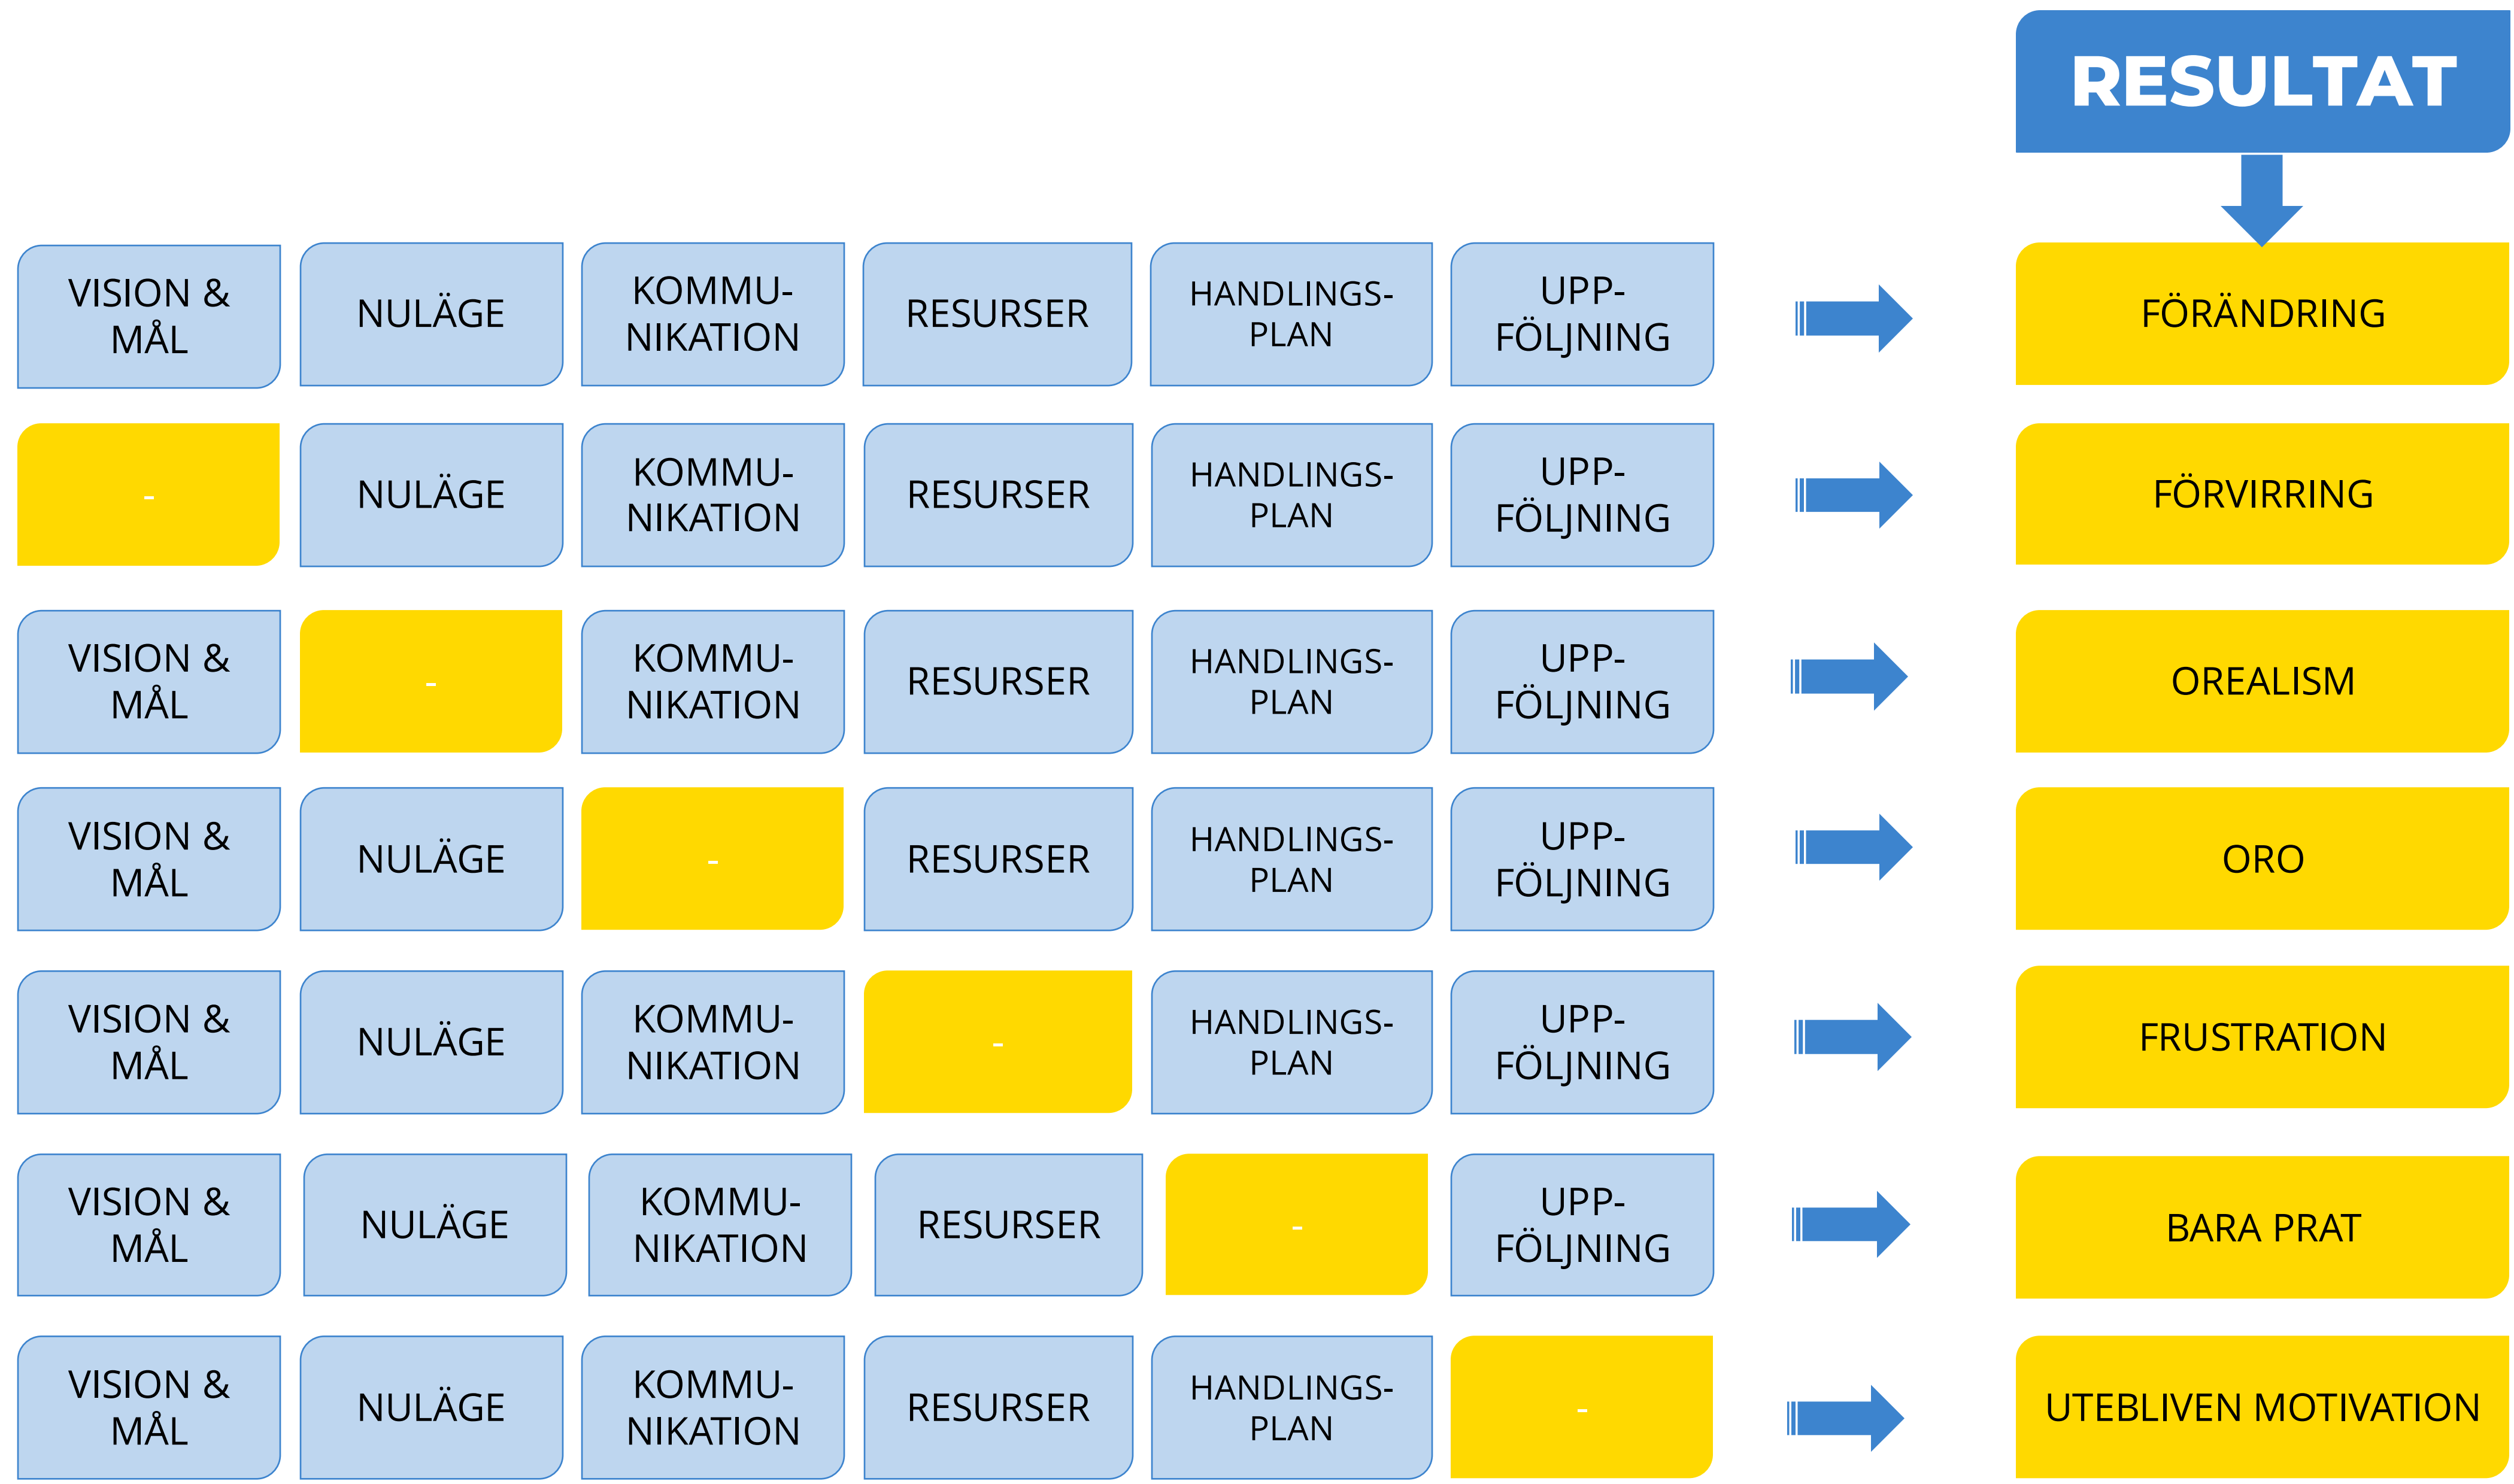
RESULTAT

VISION & MÅL
NULÄGE
KOMMUNIKATION
RESURSER
HANDLINGSPLAN
UPPFÖLJNING
FÖRÄNDRING

-
NULÄGE
KOMMUNIKATION
RESURSER
HANDLINGSPLAN
UPPFÖLJNING
FÖRVIRRING

VISION & MÅL
-
KOMMUNIKATION
RESURSER
HANDLINGSPLAN
UPPFÖLJNING
OREALISM

VISION & MÅL
NULÄGE
-
RESURSER
HANDLINGSPLAN
UPPFÖLJNING
ORO

VISION & MÅL
NULÄGE
KOMMUNIKATION
-
HANDLINGSPLAN
UPPFÖLJNING
FRUSTRATION

VISION & MÅL
NULÄGE
KOMMUNIKATION
RESURSER
-
UPPFÖLJNING
BARA PRAT

VISION & MÅL
NULÄGE
KOMMUNIKATION
RESURSER
HANDLINGSPLAN
-
UTEBLIVEN MOTIVATION